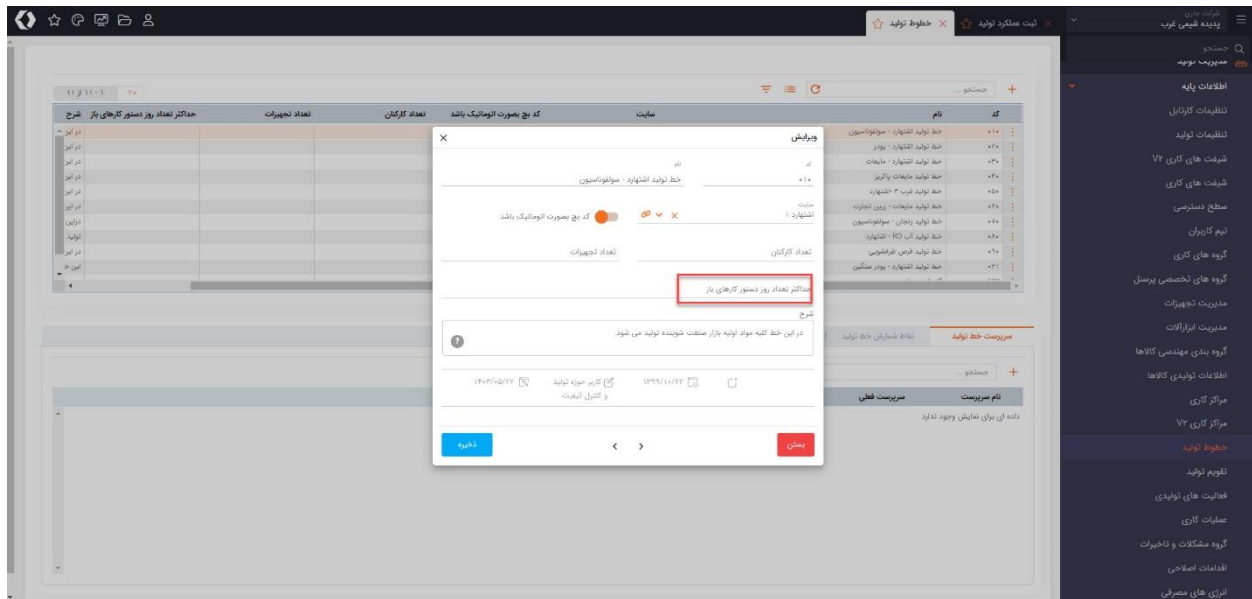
شرکت جاری
پدیده شیمی غرب

ثبت عملکرد تولید
خطوط تولید

جستجو
مدیریت تولید

اطلاعات پایه
تنظیمات کارتابل
تنظیمات تولید
شیفت های کاری V۲
شیفت های کاری
سطح دسترسی
تیم کاربران
گروه های کاری
گروه های تخصصی پرسنل
مدیریت تجهیزات
مدیریت ابزارآلات
گروه بندی مهندسی کالاها
اطلاعات تولیدی کالاها
مراکز کاری
مراکز کاری V۲
خطوط تولید
تقویم تولید
فعالیت های تولیدی
عملیات کاری
گروه مشکلات و تاخیرات
اقدامات اصلاحی
انرژی های مصرفی

جستجو ...
۱۱ از ۱۱-۱ | ۲۰

| کد | نام | سایت | کد بچ بصورت اتوماتیک باشد | تعداد کارکنان | تعداد تجهیزات | حداکثر تعداد روز دستور کارهای باز | شرح |
|---|---|---|---|---|---|---|---|
| ۰۱۰ | خط تولید اشتهارد - سولفوناسیون | | | | | | در این |
| ۰۲۰ | خط تولید اشتهارد - پودر | | | | | | در این |
| ۰۳۰ | خط تولید اشتهارد - مایعات | | | | | | در این |
| ۰۴۰ | خط تولید مایعات پاکریز | | | | | | در این |
| ۰۵۰ | خط تولید غرب ۳ اشتهارد | | | | | | در این |
| ۰۶۰ | خط تولید مایعات - زرین تجارت | | | | | | در این |
| ۰۷۰ | خط تولید زنجان - سولفوناسیون | | | | | | در این |
| ۰۸۰ | خط تولید آب RO - اشتهارد | | | | | | تولید |
| ۰۹۰ | خط تولید قرص ظرفشویی | | | | | | در این |
| ۰۳۱ | خط تولید اشتهارد - پودر سنگین | | | | | | این خ |

سرپرست خط تولید
نقاط شمارش خط تولید
جستجو ...
نام سرپرست | سرپرست فعلی
داده ای برای نمایش وجود ندارد

ویرایش
کد
۰۱۰
نام
خط تولید اشتهارد - سولفوناسیون
سایت
اشتهارد ۱
کد بچ بصورت اتوماتیک باشد
تعداد کارکنان
تعداد تجهیزات
حداکثر تعداد روز دستور کارهای باز
شرح
در این خط کلیه مواد اولیه بازار صنعت شوینده تولید می شود
۱۳۹۹/۱۰/۲۲
کاربر حوزه تولید و کنترل کیفیت
۱۴۰۳/۰۵/۲۲
بستن
ذخیره